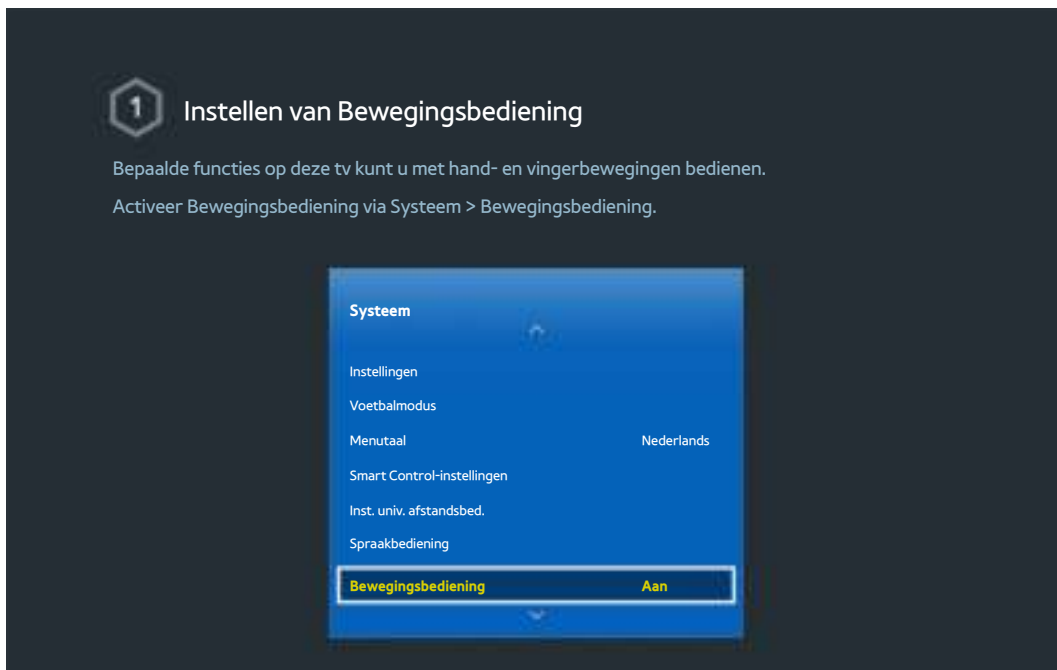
1 Instellen van Bewegingsbediening

Bepaalde functies op deze tv kunt u met hand- en vingerbewegingen bedienen.

Activeer Bewegingsbediening via Systeem > Bewegingsbediening.

Systeem

Instellingen

Voetbalmodus

Menutaal Nederlands

Smart Control-instellingen

Inst. univ. afstandsbed.

Spraakbediening

Bewegingsbediening Aan